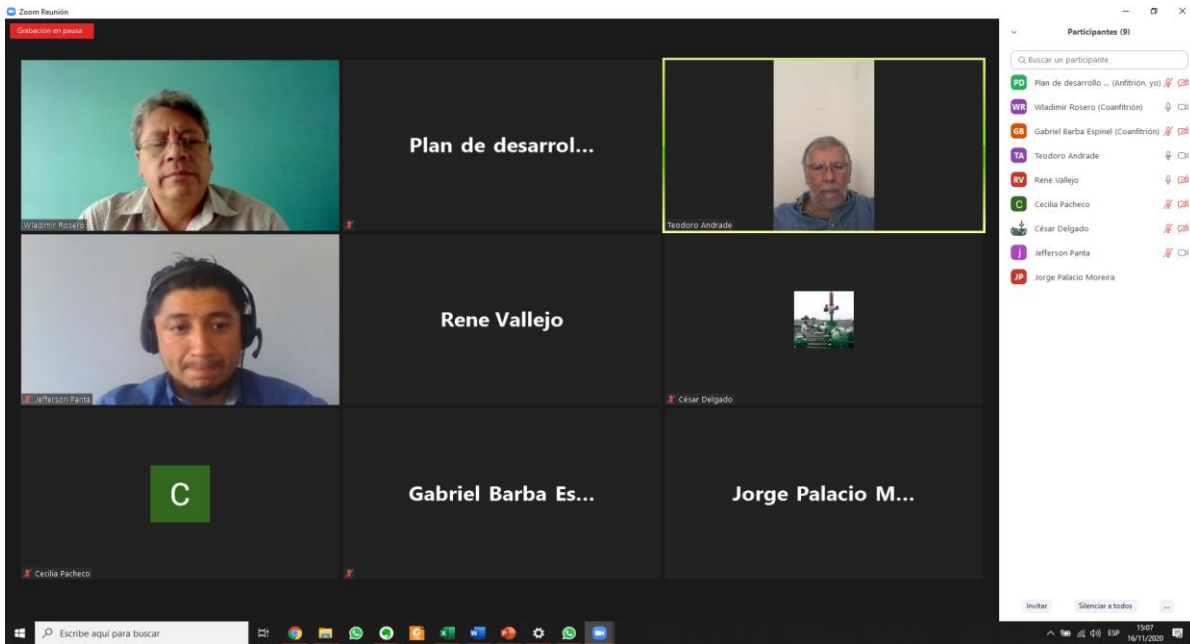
Zoom Reunión

Grabación en pausa

Wladimir Rosero

Plan de desarrol...

Teodoro Andrade

Jefferson Panta

Rene Vallejo

César Delgado

C

Cecilia Pacheco

Gabriel Barba Es...

Jorge Palacio M...

Participantes (9)

Buscar un participante

PD Plan de desarrollo ... (Anfitrión, yo)

WR Wladimir Rosero (Coanfitrión)

GB Gabriel Barba Espinel (Coanfitrión)

TA Teodoro Andrade

RV Rene Vallejo

C Cecilia Pacheco

César Delgado

J Jefferson Panta

JP Jorge Palacio Moreira

Invitar

Silenciar a todos

...

Escribe aquí para buscar

ESP 15:07 16/11/2020